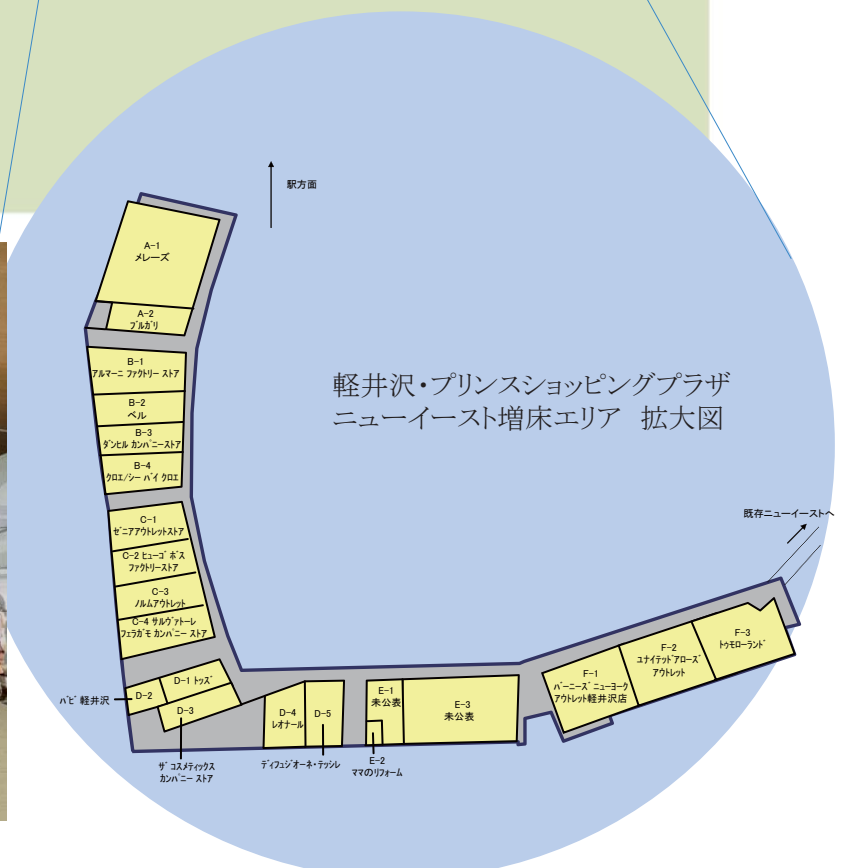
駅方面

軽井沢・プリンスショッピングプラザ
ニューイースト増床エリア　拡大図

既存ニューイーストへ

A-1
メレーズ

A-2
ブルガリ

B-1
アルマーニ ファクトリー ストア

B-2
ベル

B-3
ダンヒル カンパニーストア

B-4
クロエ/シー バイ クロエ

C-1
ゼニアアウトレットストア

C-2 ヒューゴ ボス
ファクトリーストア

C-3
ノルムアウトレット

C-4 サルヴァトーレ
フェラガモ カンパニー ストア

パピ 軽井沢

D-2

D-1 トッズ

D-3

ザ コスメティックス
カンパニー ストア

D-4
レオナール

D-5

ディフュジオーネ・テッシレ

E-1
未公表

E-2
ママのリフォーム

E-3
未公表

F-1
バーニーズ ニューヨーク
アウトレット軽井沢店

F-2
ユナイテッドアローズ
アウトレット

F-3
トゥモローランド